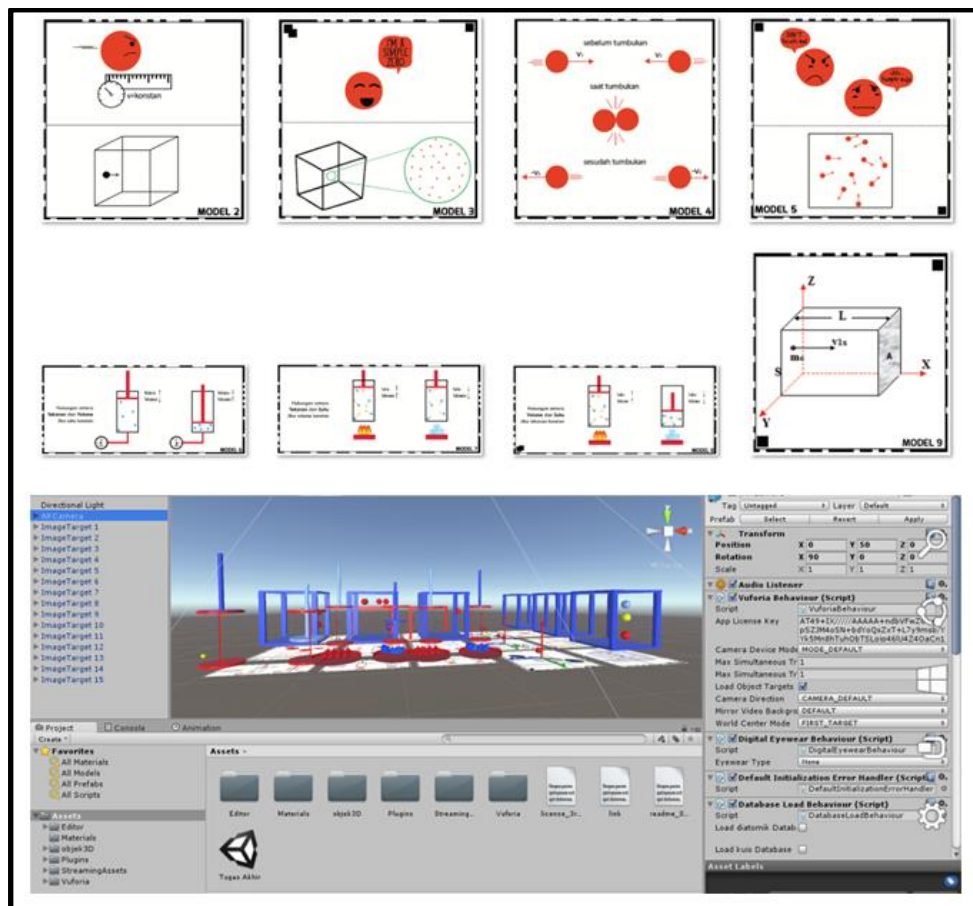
v=konstan

MODEL 2

I'M A SIMPLE ZERO

MODEL 3

sebelum tumbukan

$v_1$

$v_2$

saat tumbukan

sesudah tumbukan

$-v_1$

$-v_2$

MODEL 4

MODEL 5

Z

L

v1x

mo

A

X

S

Y

MODEL 9

Hubungan antara Tekanan dan Volume (Suhu konstan)

Hubungan antara Tekanan dan Suhu (Volume konstan)

Hubungan antara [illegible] dan Suhu (Tekanan konstan)

Directional Light
AR Camera
ImageTarget 1
ImageTarget 2
ImageTarget 3
ImageTarget 4
ImageTarget 5
ImageTarget 6
ImageTarget 7
ImageTarget 8
ImageTarget 9
ImageTarget 10
ImageTarget 11
ImageTarget 12
ImageTarget 13
ImageTarget 14
ImageTarget 15

Tag Untagged Layer Default
Prefab Select Revert Apply
Transform
Position X 0 Y 50 Z 0
Rotation X 90 Y 0 Z 0
Scale X 1 Y 1 Z 1
Audio Listener
Vuforia Behaviour (Script)
Script VuforiaBehaviour
App License Key AT49+IX/////AAAAA+ndbVFeZ... pSZJM4oSN+bdYoQsZxT+L7y9msb... YLSMn8hTyhO6TSLosI46U4Z4OaCn1
Camera Device Mode MODE_DEFAULT
Max Simultaneous Tr 1
Max Simultaneous Tr 1
Load Object Targets
Camera Direction CAMERA_DEFAULT
Mirror Video Backgro DEFAULT
World Center Mode FIRST_TARGET
Digital Eyewear Behaviour (Script)
Script DigitalEyewearBehaviour
Eyewear Type None
Default Initialization Error Handler (Script)
Script DefaultInitializationErrorHandler
Database Load Behaviour (Script)
Script DatabaseLoadBehaviour
Load diatomik Datab
Load kuis Database
Asset Labels

Project Console Animation
Create
Favorites
All Materials
All Models
All Prefabs
All Scripts
Assets
Editor
Materials
objek3D
Plugins
StreamingAssets
Vuforia

Assets
Editor Materials objek3D Plugins Streaming... Vuforia license_3r... link readme_5...
Tugas Akhir